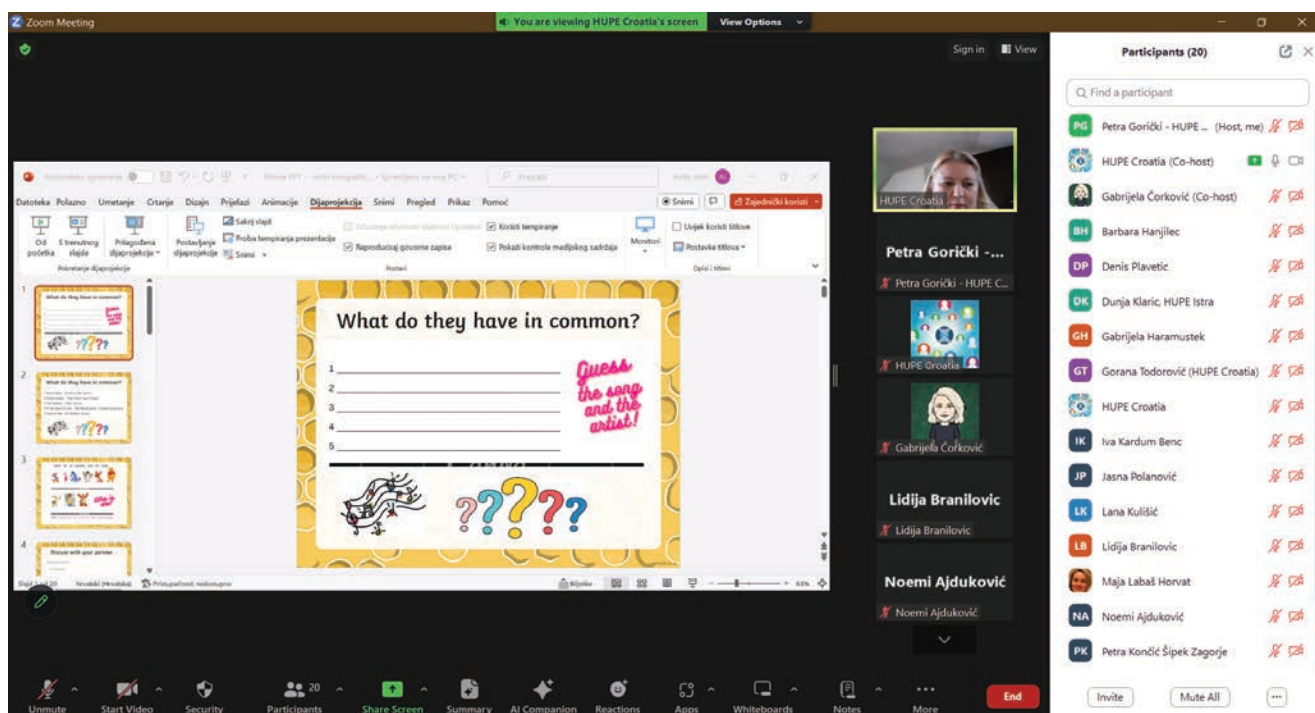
Zoom Meeting

You are viewing HUPE Croatia's screen View Options

Sign in View

Participants (20)

Find a participant

PG Petra Gorički - HUPE ... (Host, me)
HUPE Croatia (Co-host)
Gabrijela Čorković (Co-host)
BH Barbara Hanjilec
DP Denis Plavetic
DK Dunja Klaric, HUPE Istra
GH Gabrijela Haramustek
GT Gorana Todorović (HUPE Croatia)
HUPE Croatia
IK Iva Kardum Benc
JP Jasna Polanović
LK Lana Kulišić
LB Lidija Branilovic
Maja Labaš Horvat
NA Noemi Ajduković
PK Petra Končić Šipek Zagorje

Invite Mute All ...

HUPE Croatia

Petra Gorički -...
Petra Gorički - HUPE C...

HUPE Croatia

Gabrijela Čorković

Lidija Branilovic
Lidija Branilovic

Noemi Ajduković
Noemi Ajduković

Datoteka Polazno Umetanje Crtanje Dizajn Prijelazi Animacije Dijaprojekcija Snimi Pregled Prikaz Pomoć

Snimi Zajednički koristi

Od početka S trenutnog slajda Prilagođena dijaprojekcija Postavljanje dijaprojekcije Sakrij slajd Proba tempiranja prezentacije Snimi Reproduciraj govorne zapise Koristi tempiranje Pokaži kontrole medijskog sadržaja Monitori Uvijek koristi titlove Postavke titlova

Pokretanje dijaprojekcije Postavi Opisi i titlovi

What do they have in common?

1.
2.
3.
4.
5.

Guess the song and the artist!

???

Discuss with your partner

Bilješke

Unmute Start Video Security Participants 20 Share Screen Summary AI Companion Reactions Apps Whiteboards Notes More End